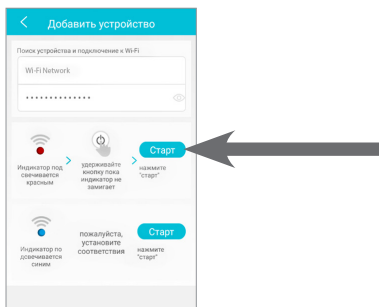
Добавить устройство

Поиск устройства и подключение к Wi-Fi

Wi-Fi Network

••••••••••••••

Индикатор под свечивается красным

удерживайте кнопку пока индикатор не замигает

Старт

нажмите "старт"

Индикатор по довечивается синим

пожалуйста, установите соответствия

Старт

нажмите "старт"